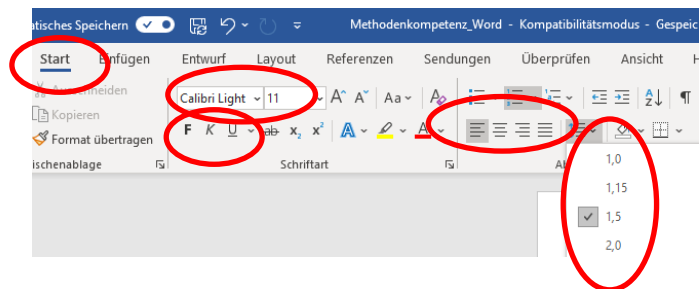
atisches Speichern

Methodenkompetenz_Word - Kompatibilitätsmodus - Gespeic

Start Einfügen Entwurf Layout Referenzen Sendungen Überprüfen Ansicht H

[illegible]schneiden

Kopieren

Format übertragen

ischenablage

Calibri Light 11

A^ A˅ Aa

F K U ab $x_2$ $x^2$

Schriftart

Al

1,0

1,15

1,5

2,0